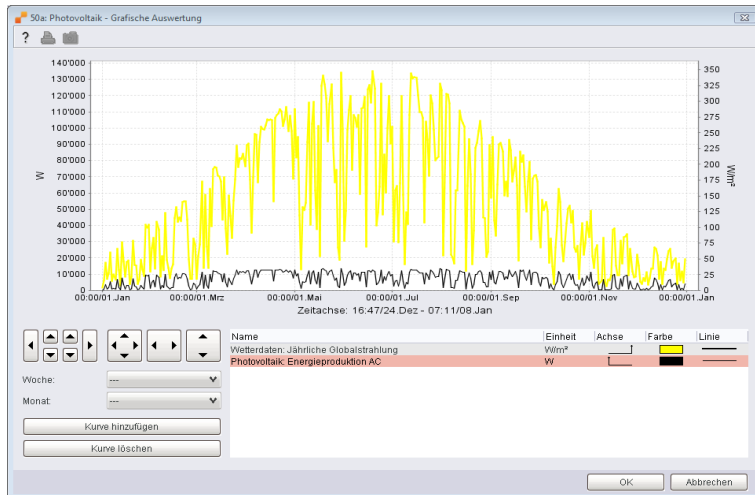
50a: Photovoltaik - Grafische Auswertung

?

140'000
130'000
120'000
110'000
100'000
90'000
80'000
70'000
60'000
50'000
40'000
30'000
20'000
10'000
0

W

350
325
300
275
250
225
200
175
150
125
100
75
50
25
0

W/m²

00:00/01.Jan 00:00/01.Mrz 00:00/01.Mai 00:00/01.Jul 00:00/01.Sep 00:00/01.Nov 00:00/01.Jan

Zeitachse: 16:47/24.Dez - 07:11/08.Jan

| Name | Einheit | Achse | Farbe | Linie |
|---|---|---|---|---|
| Wetterdaten: Jährliche Globalstrahlung | W/m² | | | |
| Photovoltaik: Energieproduktion AC | W | | | |

Woche: ---

Monat: ---

Kurve hinzufügen

Kurve löschen

OK

Abbrechen